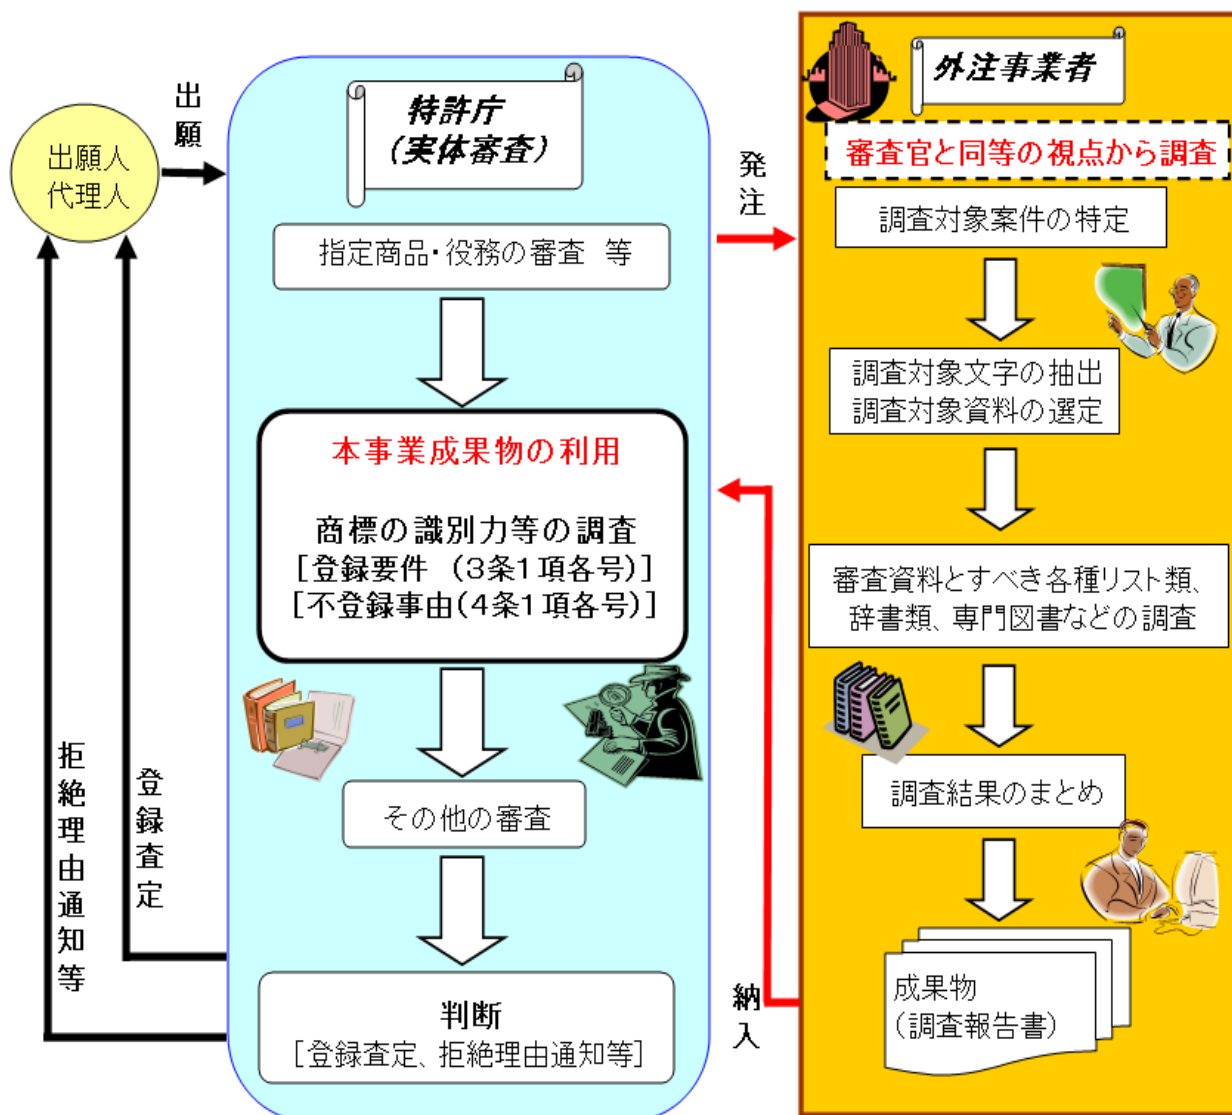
出願人
代理人

出願

特許庁
（実体審査）

指定商品･役務の審査　等

本事業成果物の利用

商標の識別力等の調査
［登録要件 （3条1項各号)］
［不登録事由(4条1項各号)］

その他の審査

判断
［登録査定、拒絶理由通知等］

拒絶理由通知等

登録査定

発注

外注事業者

審査官と同等の視点から調査

調査対象案件の特定

調査対象文字の抽出
調査対象資料の選定

審査資料とすべき各種リスト類、辞書類、専門図書などの調査

調査結果のまとめ

成果物
（調査報告書）

納入